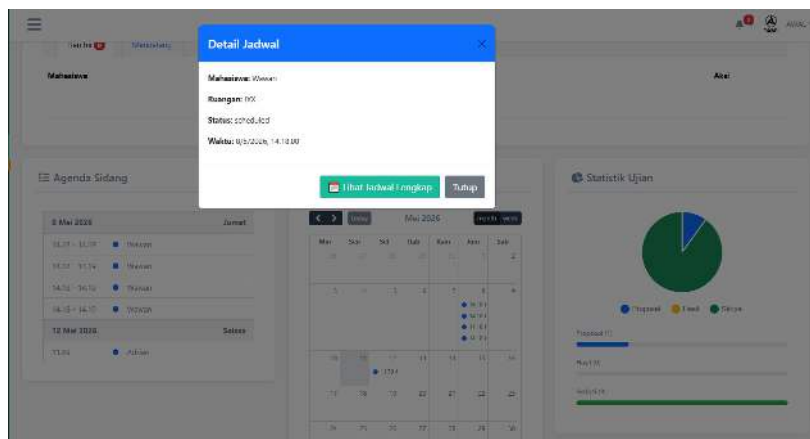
Detail Jadwal

Mahasiswa: Wawan

Ruangan: XX

Status: scheduled

Waktu: 8/5/2026, 14.18.00

Lihat Jadwal Lengkap

Tutup

Mahasiswa

Aksi

Agenda Sidang

8 Mei 2026 Jumat

Wawan

Wawan

Wawan

Wawan

12 Mei 2026 Selasa

Johan

Mei 2026

Min Sen Sel Rab Kam Jum Sab

Statistik Ujian

Proposal Hasil Skripsi

Proposal (1)

Hasil (0)

Skripsi (9)

AVAL